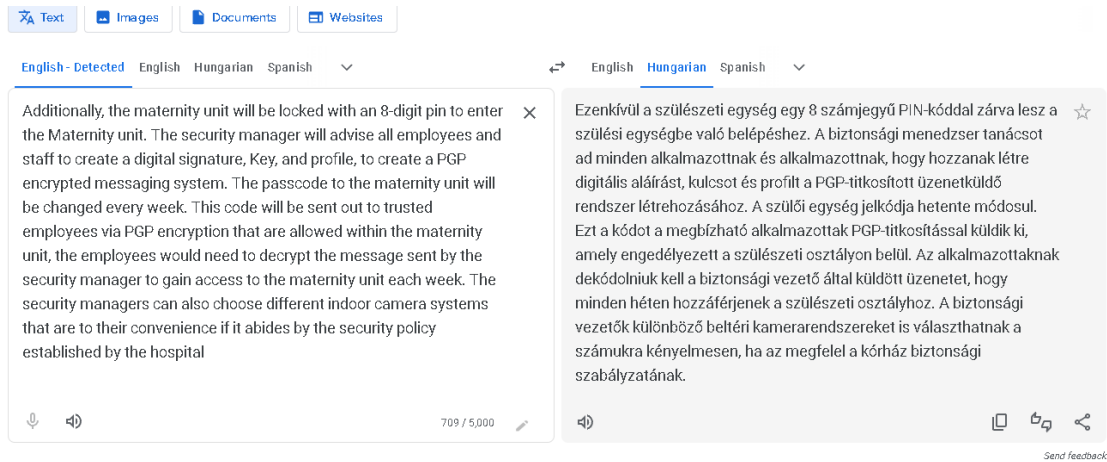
Text Images Documents Websites

English - Detected English Hungarian Spanish

English Hungarian Spanish

Additionally, the maternity unit will be locked with an 8-digit pin to enter the Maternity unit. The security manager will advise all employees and staff to create a digital signature, Key, and profile, to create a PGP encrypted messaging system. The passcode to the maternity unit will be changed every week. This code will be sent out to trusted employees via PGP encryption that are allowed within the maternity unit, the employees would need to decrypt the message sent by the security manager to gain access to the maternity unit each week. The security managers can also choose different indoor camera systems that are to their convenience if it abides by the security policy established by the hospital

709 / 5,000

Ezenkívül a szülészeti egység egy 8 számjegyű PIN-kóddal zárva lesz a szülési egységbe való belépéshez. A biztonsági menedzser tanácsot ad minden alkalmazottnak és alkalmazottnak, hogy hozzanak létre digitális aláírást, kulcsot és profilt a PGP-titkosított üzenetküldő rendszer létrehozásához. A szülői egység jelkódja hetente módosul. Ezt a kódot a megbízható alkalmazottak PGP-titkosítással küldik ki, amely engedélyezett a szülészeti osztályon belül. Az alkalmazottaknak dekódolniuk kell a biztonsági vezető által küldött üzenetet, hogy minden héten hozzáférjenek a szülészeti osztályhoz. A biztonsági vezetők különböző beltéri kamerarendszereket is választhatnak a számukra kényelmesen, ha az megfelel a kórház biztonsági szabályzatának.

Send feedback